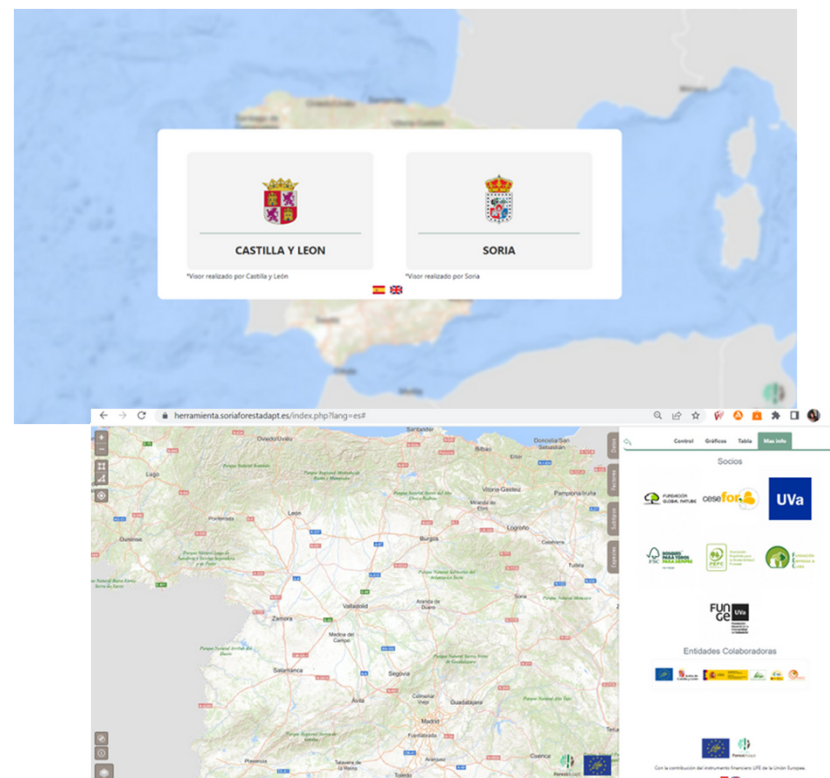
CASTILLA Y LEON

*Visor realizado por Castilla y León

SORIA

*Visor realizado por Soria

herramienta.soriaforestadapt.es/index.php?lang=es#

Control Gráficos Tabla Mas info

Socios

FUNDACIÓN GLOBAL NATURE

cesefor

UVa

FUNGE UVa

Entidades Colaboradoras

Con la contribución del instrumento financiero LIFE de la Unión Europea

Oviedo/Uviéu
Santander
Bilbao
Donostia/San Sebastián
Vitoria-Gasteiz
Pamplona/Iruña
León
Burgos
Logroño
Valladolid
Soria
Zamora
Salamanca
Segovia
Ávila
Madrid
Guadalajara
Cuenca
Lugo
Ourense
Ponferrada